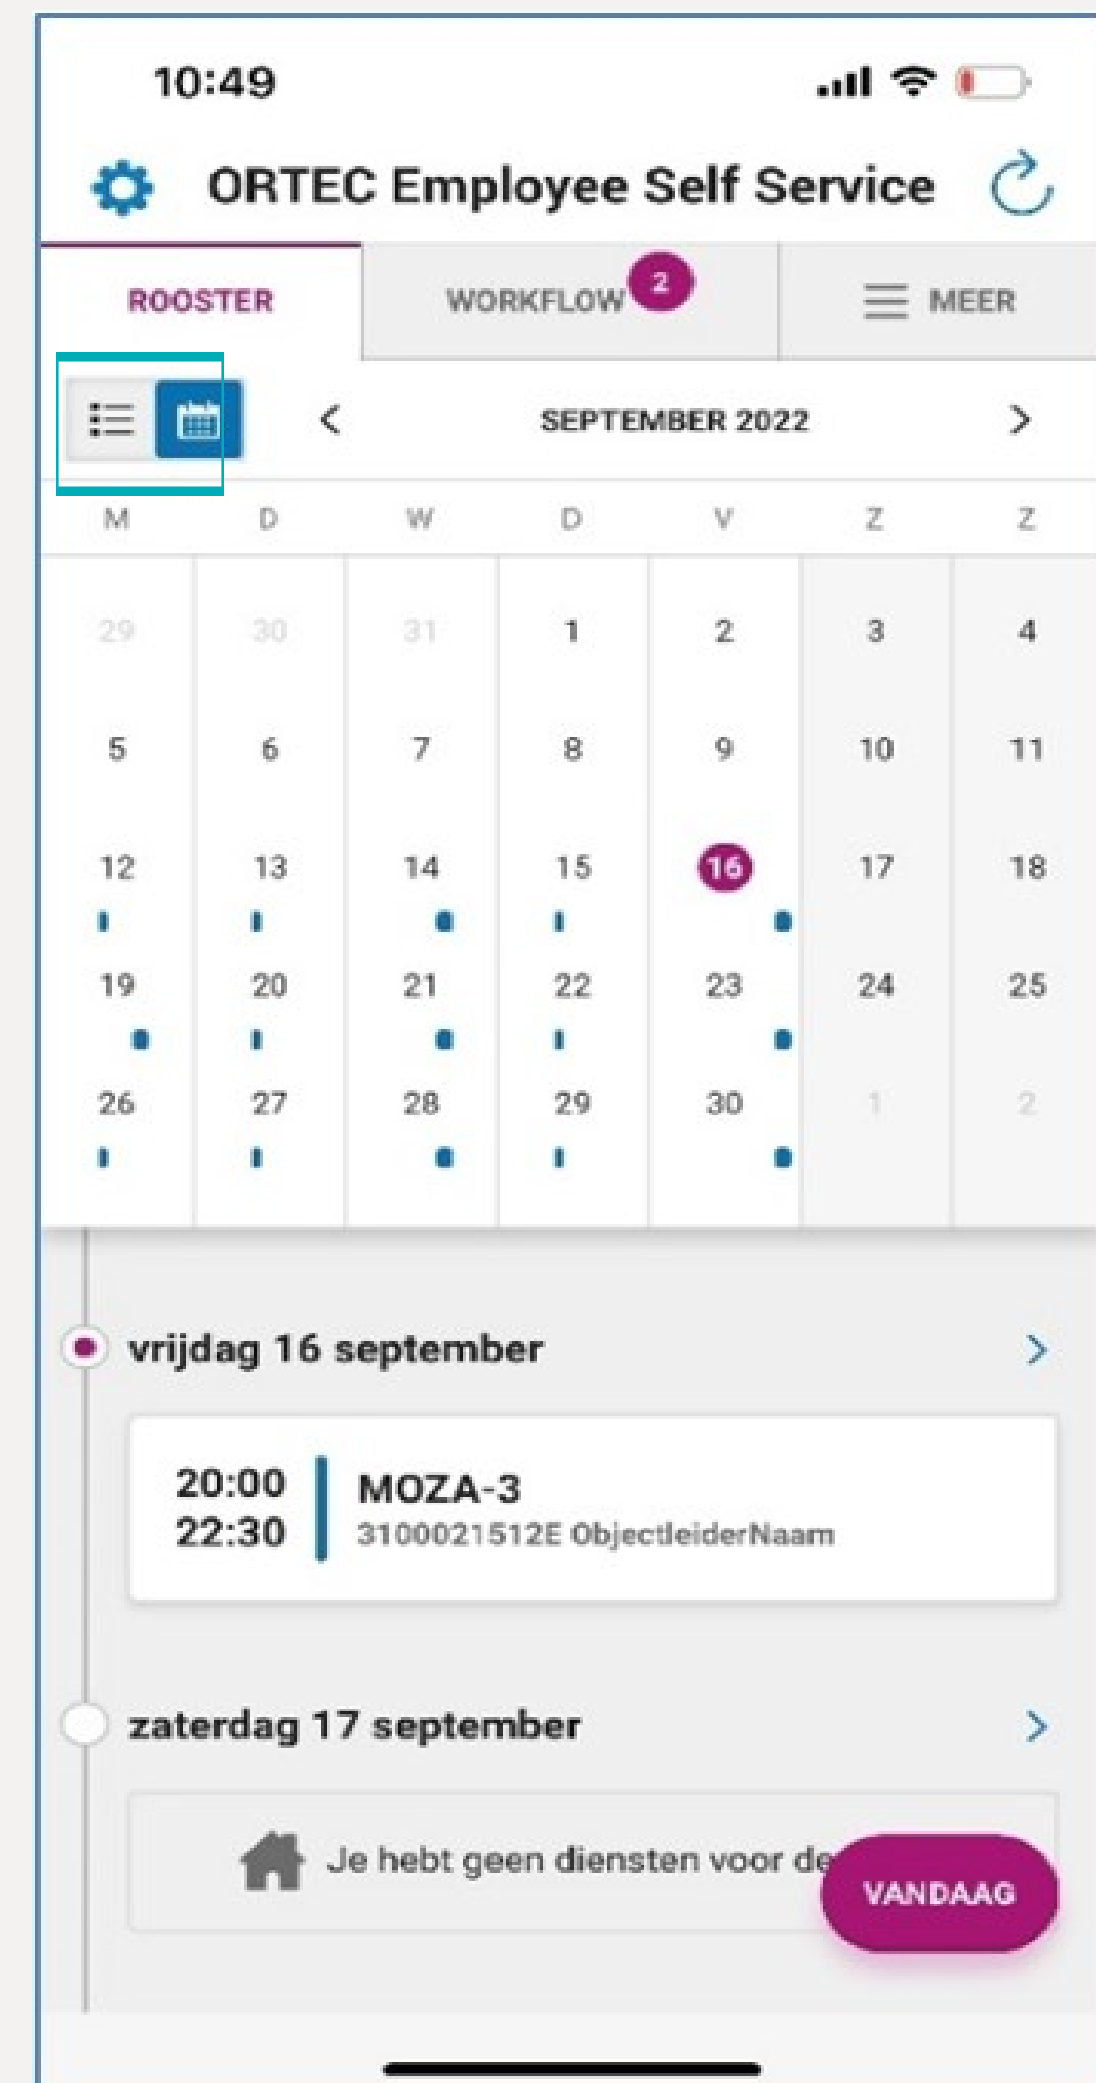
10:49

ORTEC Employee Self Service

ROOSTER WORKFLOW 2 MEER

< SEPTEMBER 2022 >

| M | D | W | D | V | Z | Z |
|---|---|---|---|---|---|---|
| 29 | 30 | 31 | 1 | 2 | 3 | 4 |
| 5 | 6 | 7 | 8 | 9 | 10 | 11 |
| 12 | 13 | 14 | 15 | 16 | 17 | 18 |
| 19 | 20 | 21 | 22 | 23 | 24 | 25 |
| 26 | 27 | 28 | 29 | 30 | 1 | 2 |

vrijdag 16 september >

20:00
22:30
MOZA-3
3100021512E ObjectleiderNaam

zaterdag 17 september >

Je hebt geen diensten voor de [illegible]

VANDAAG